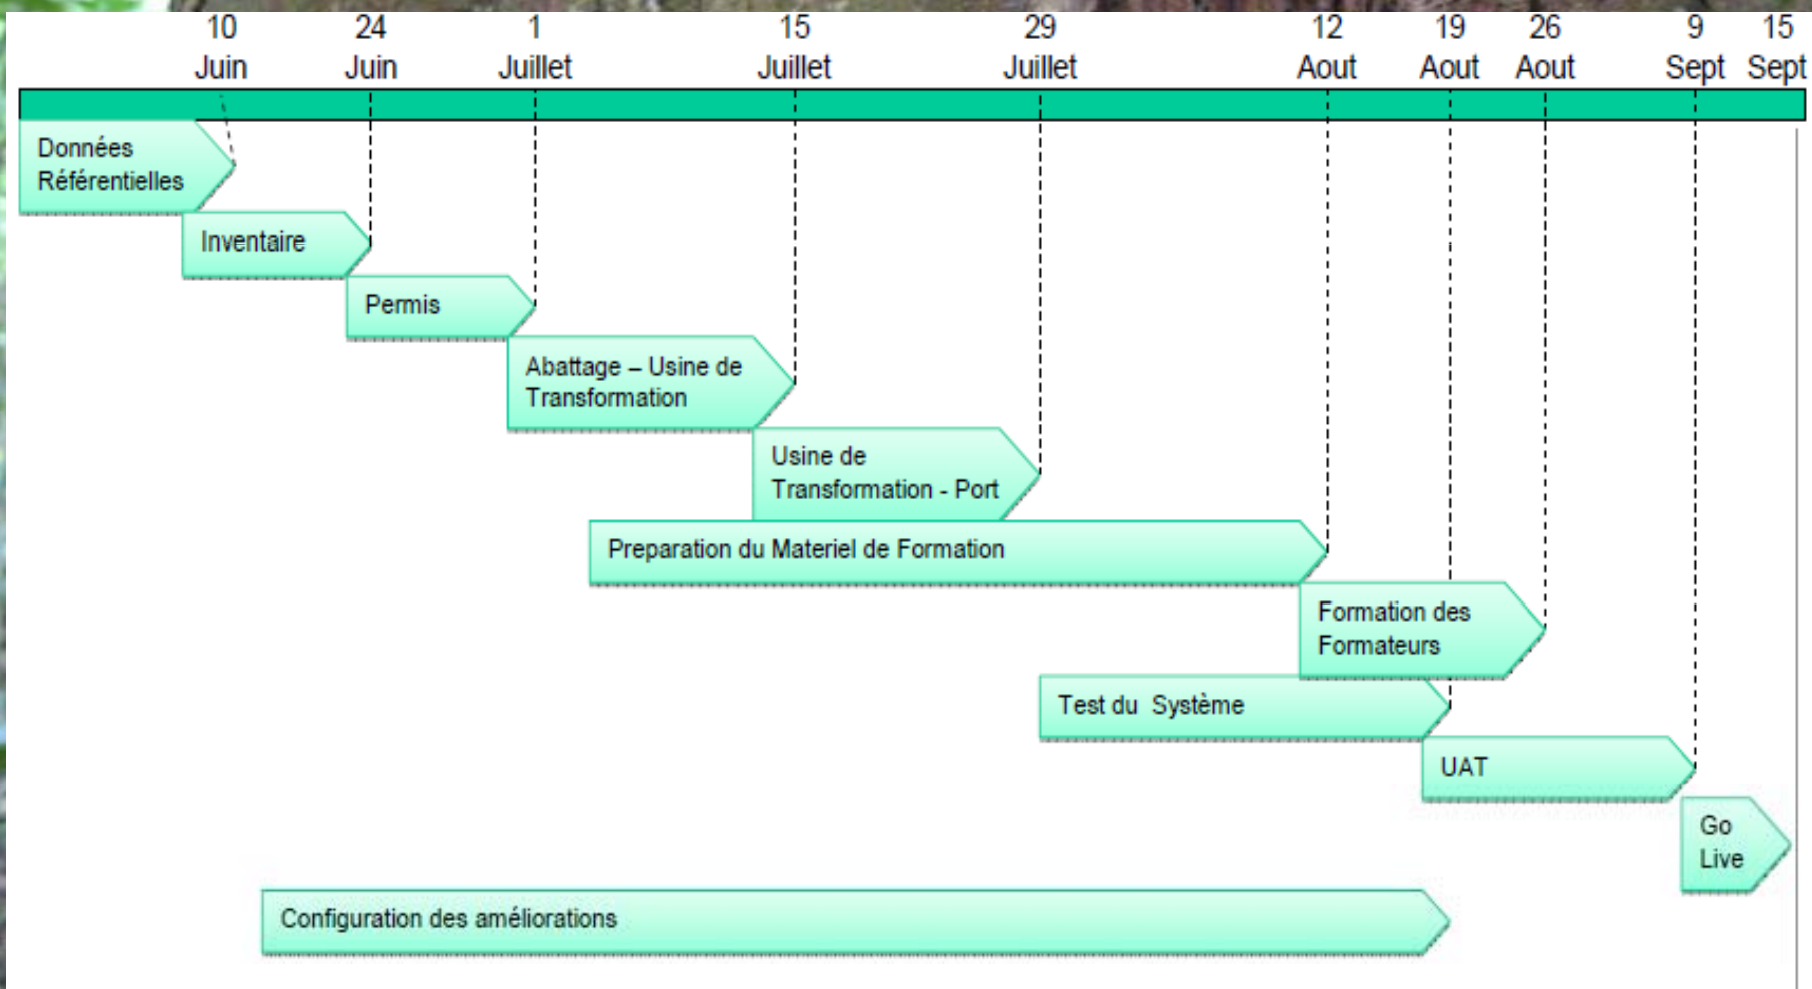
10 Juin
24 Juin
1 Juillet
15 Juillet
29 Juillet
12 Aout
19 Aout
26 Aout
9 Sept
15 Sept

Données Référentielles

Inventaire

Permis

Abattage – Usine de Transformation

Usine de Transformation - Port

Preparation du Materiel de Formation

Formation des Formateurs

Test du Système

UAT

Go Live

Configuration des améliorations